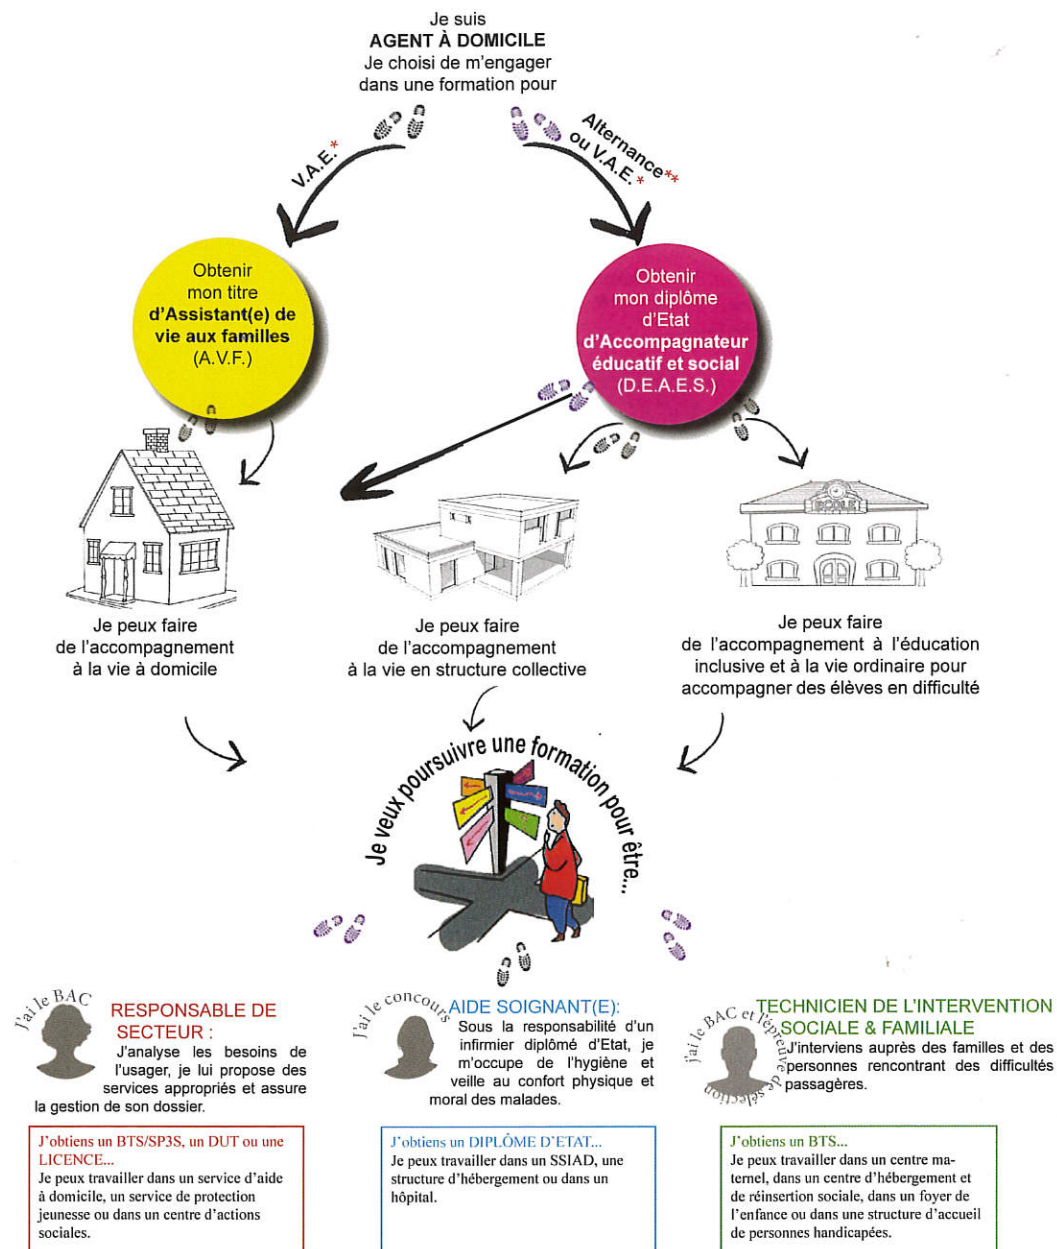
Je suis
AGENT À DOMICILE
Je choisi de m'engager dans une formation pour

V.A.E.*

Alternance** ou V.A.E.*

Obtenir mon titre d'Assistant(e) de vie aux familles (A.V.F.)

Obtenir mon diplôme d'Etat d'Accompagnateur éducatif et social (D.E.A.E.S.)

ECOLE

Je peux faire de l'accompagnement à la vie à domicile

Je peux faire de l'accompagnement à la vie en structure collective

Je peux faire de l'accompagnement à l'éducation inclusive et à la vie ordinaire pour accompagner des élèves en difficulté

Je veux poursuivre une formation pour être...

J'ai le BAC

RESPONSABLE DE SECTEUR :
J'analyse les besoins de l'usager, je lui propose des services appropriés et assure la gestion de son dossier.

J'ai le concours

AIDE SOIGNANT(E):
Sous la responsabilité d'un infirmier diplômé d'Etat, je m'occupe de l'hygiène et veille au confort physique et moral des malades.

J'ai le BAC et l'épreuve de sélection

TECHNICIEN DE L'INTERVENTION SOCIALE & FAMILIALE
J'interviens auprès des familles et des personnes rencontrant des difficultés passagères.

J'obtiens un BTS/SP3S, un DUT ou une LICENCE...
Je peux travailler dans un service d'aide à domicile, un service de protection jeunesse ou dans un centre d'actions sociales.

J'obtiens un DIPLÔME D'ETAT...
Je peux travailler dans un SSIAD, une structure d'hébergement ou dans un hôpital.

J'obtiens un BTS...
Je peux travailler dans un centre maternel, dans un centre d'hébergement et de réinsertion sociale, dans un foyer de l'enfance ou dans une structure d'accueil de personnes handicapées.